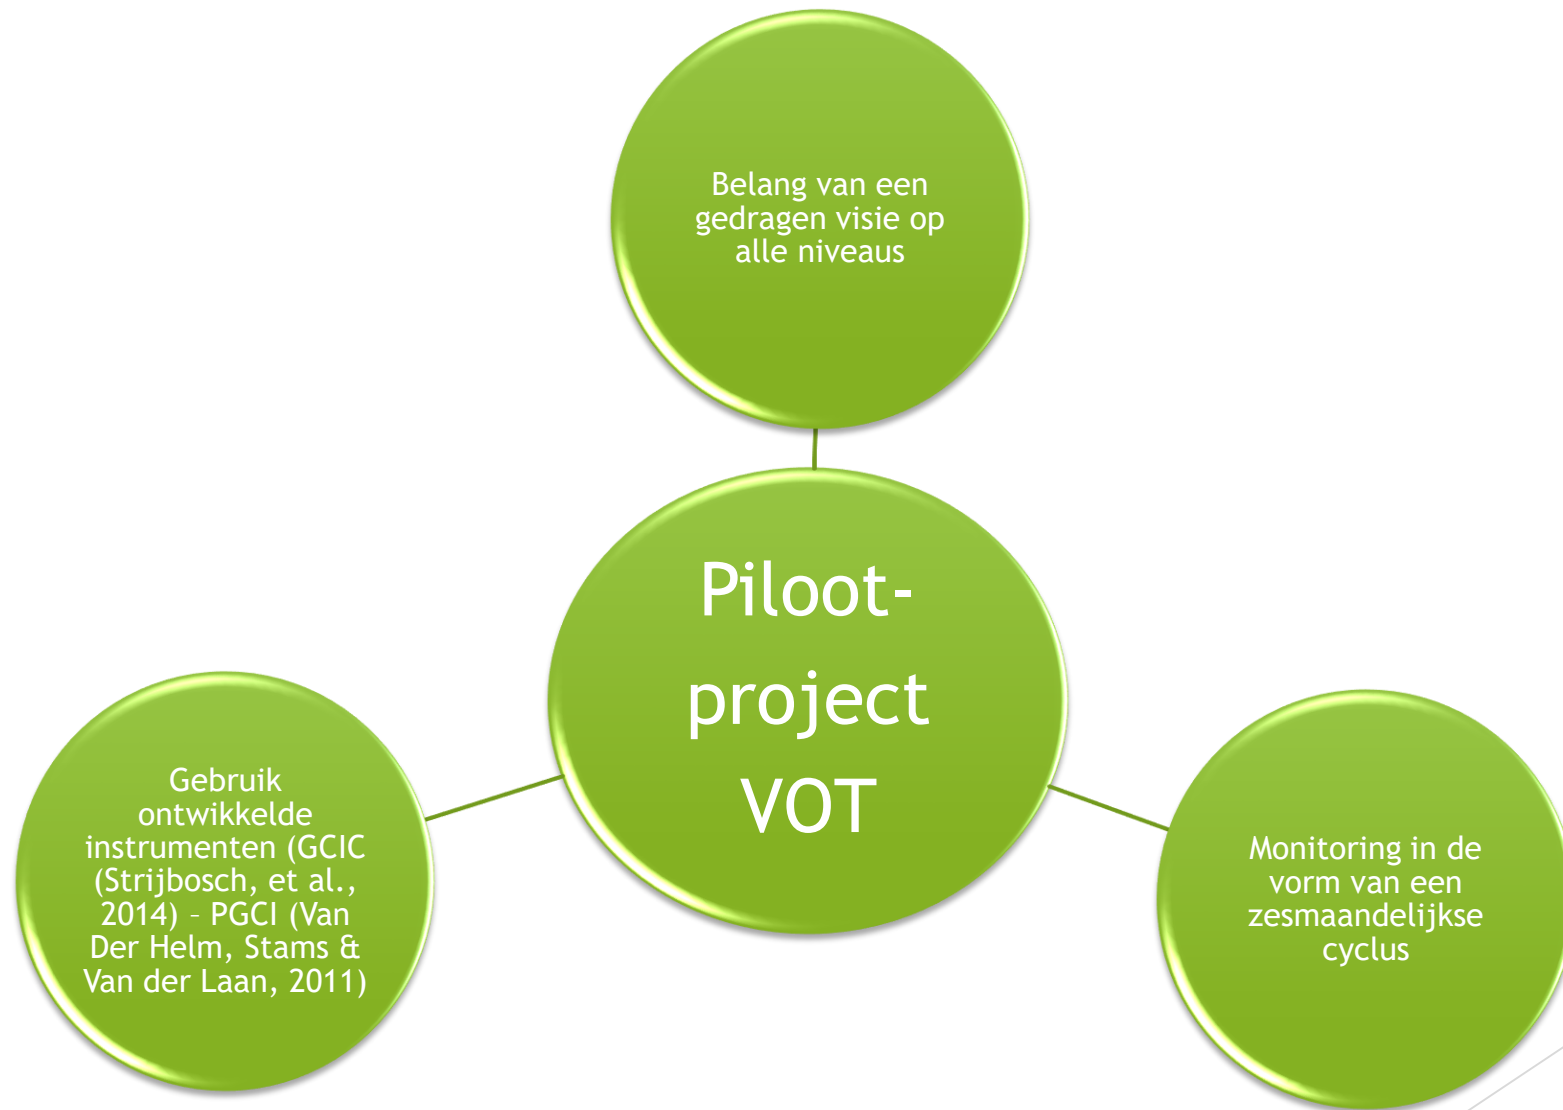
Belang van een gedragen visie op alle niveaus

Piloot-project VOT

Gebruik ontwikkelde instrumenten (GCIC (Strijbosch, et al., 2014) – PGCI (Van Der Helm, Stams & Van der Laan, 2011)

Monitoring in de vorm van een zesmaandelijkse cyclus